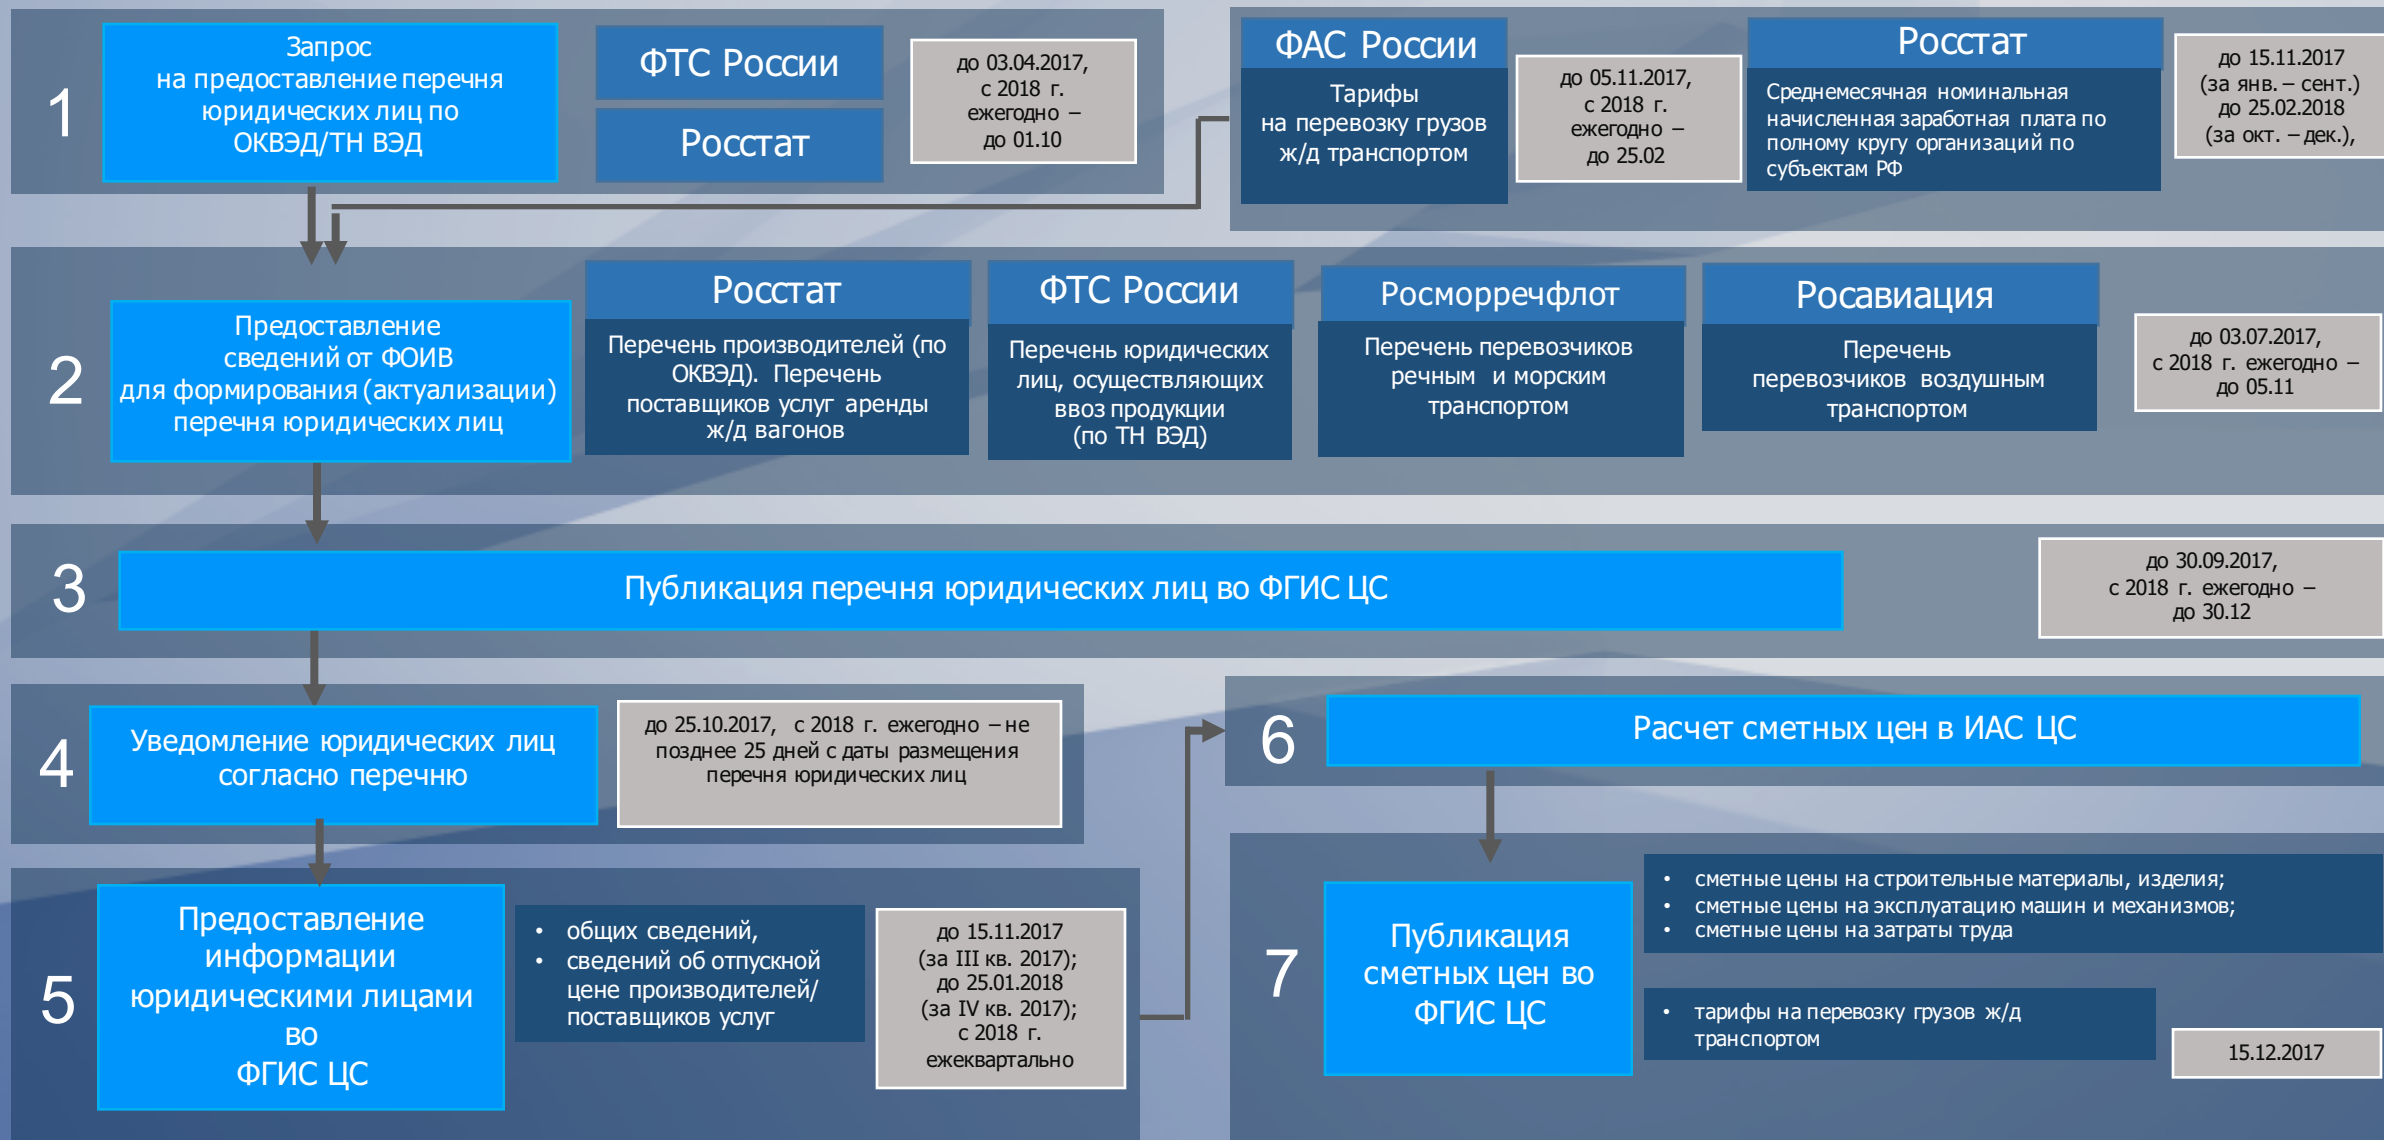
1

Запрос на предоставление перечня юридических лиц по ОКВЭД/ТН ВЭД

ФТС России

Росстат

до 03.04.2017, с 2018 г. ежегодно – до 01.10

ФАС России

Тарифы на перевозку грузов ж/д транспортом

до 05.11.2017, с 2018 г. ежегодно – до 25.02

Росстат

Среднемесячная номинальная начисленная заработная плата по полному кругу организаций по субъектам РФ

до 15.11.2017 (за янв. – сент.) до 25.02.2018 (за окт. – дек.),

2

Предоставление сведений от ФОИВ для формирования (актуализации) перечня юридических лиц

Росстат

Перечень производителей (по ОКВЭД). Перечень поставщиков услуг аренды ж/д вагонов

ФТС России

Перечень юридических лиц, осуществляющих ввоз продукции (по ТН ВЭД)

Росморречфлот

Перечень перевозчиков речным и морским транспортом

Росавиация

Перечень перевозчиков воздушным транспортом

до 03.07.2017, с 2018 г. ежегодно – до 05.11

3

Публикация перечня юридических лиц во ФГИС ЦС

до 30.09.2017, с 2018 г. ежегодно – до 30.12

4

Уведомление юридических лиц согласно перечню

до 25.10.2017, с 2018 г. ежегодно – не позднее 25 дней с даты размещения перечня юридических лиц

6

Расчет сметных цен в ИАС ЦС

5

Предоставление информации юридическими лицами во ФГИС ЦС

• общих сведений,
• сведений об отпускной цене производителей/ поставщиков услуг

до 15.11.2017 (за III кв. 2017); до 25.01.2018 (за IV кв. 2017); с 2018 г. ежеквартально

7

Публикация сметных цен во ФГИС ЦС

• сметные цены на строительные материалы, изделия;
• сметные цены на эксплуатацию машин и механизмов;
• сметные цены на затраты труда

• тарифы на перевозку грузов ж/д транспортом

15.12.2017